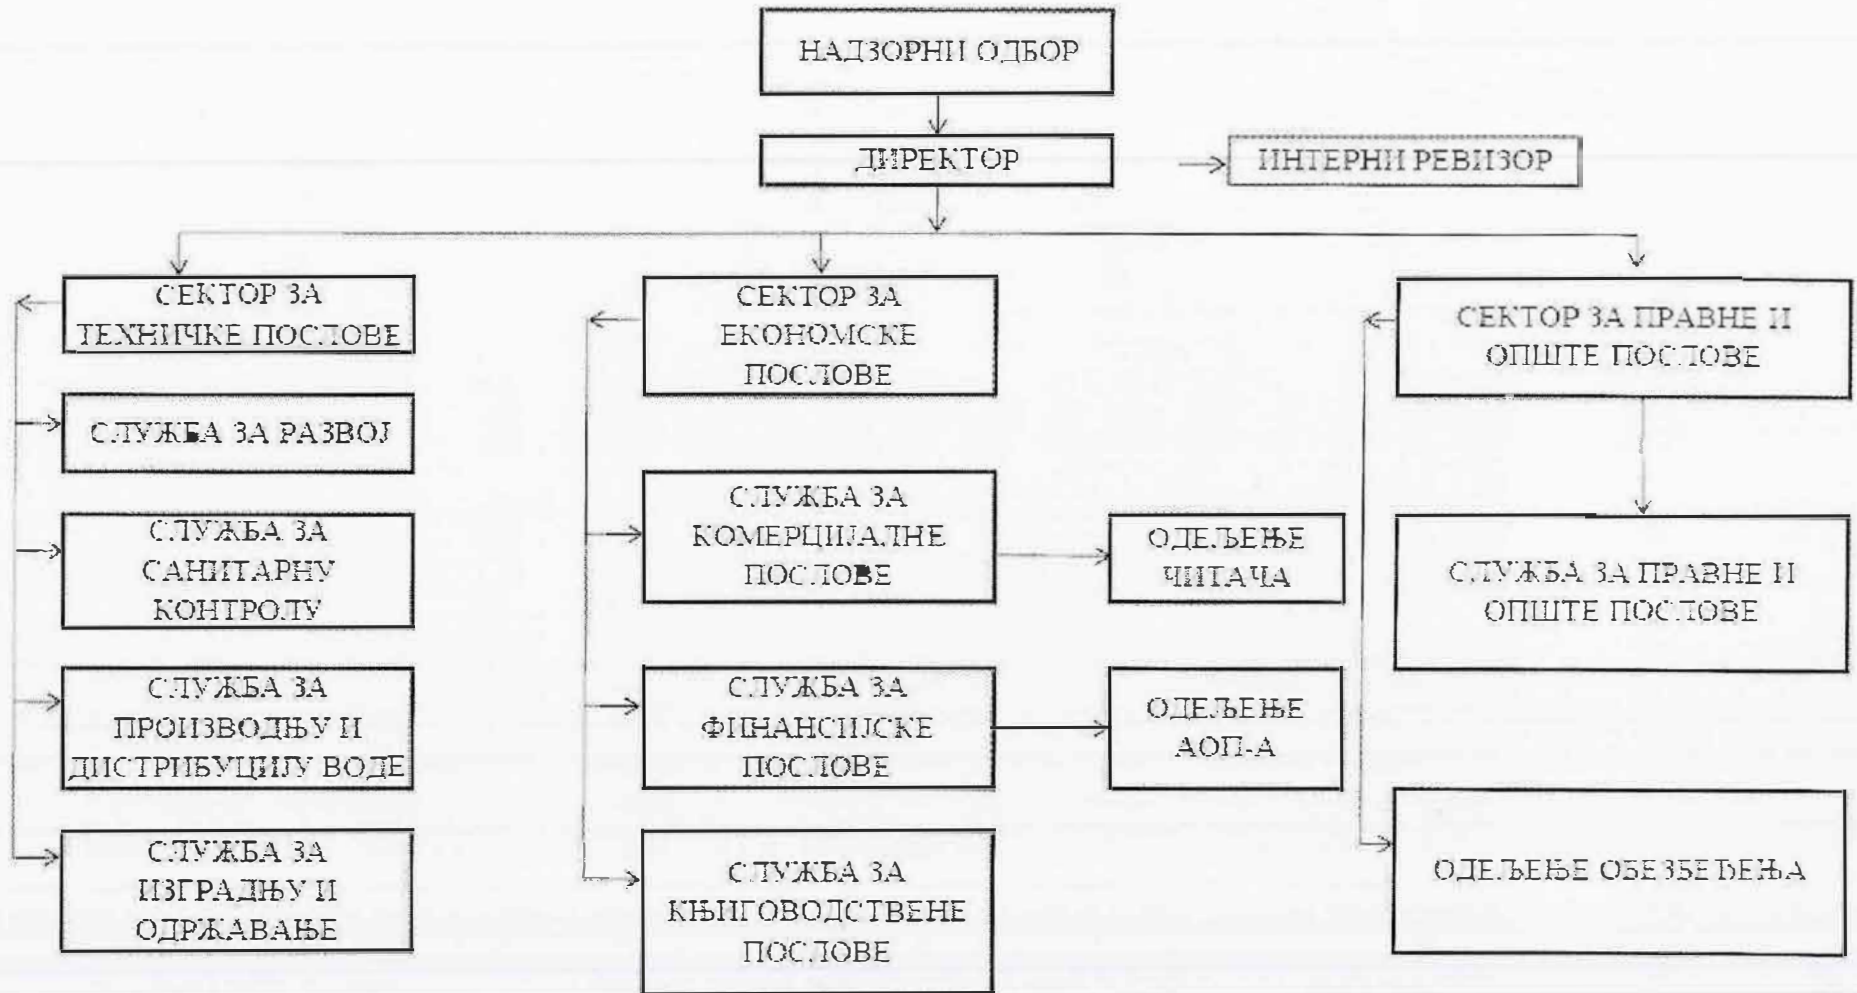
НАДЗОРНИ ОДБОР

ДИРЕКТОР

ИНТЕРНИ РЕВИЗОР

СЕКТОР ЗА ТЕХНИЧКЕ ПОСЛОВЕ

СЛУЖБА ЗА РАЗВОЈ

СЛУЖБА ЗА САНИТАРНУ КОНТРОЛУ

СЛУЖБА ЗА ПРОИЗВОДЊУ И ДИСТРИБУЦИЈУ ВОДЕ

СЛУЖБА ЗА ИЗГРАДЊУ И ОДРЖАВАЊЕ

СЕКТОР ЗА ЕКОНОМСКЕ ПОСЛОВЕ

СЛУЖБА ЗА КОМЕРЦИЈАЛНЕ ПОСЛОВЕ

ОДЕЉЕЊЕ ЧИТАЧА

СЛУЖБА ЗА ФИНАНСИЈСКЕ ПОСЛОВЕ

ОДЕЉЕЊЕ АОП-А

СЛУЖБА ЗА КЊИГОВОДСТВЕНЕ ПОСЛОВЕ

СЕКТОР ЗА ПРАВНЕ И ОПШТЕ ПОСЛОВЕ

СЛУЖБА ЗА ПРАВНЕ И ОПШТЕ ПОСЛОВЕ

ОДЕЉЕЊЕ ОБЕЗБЕЂЕЊА